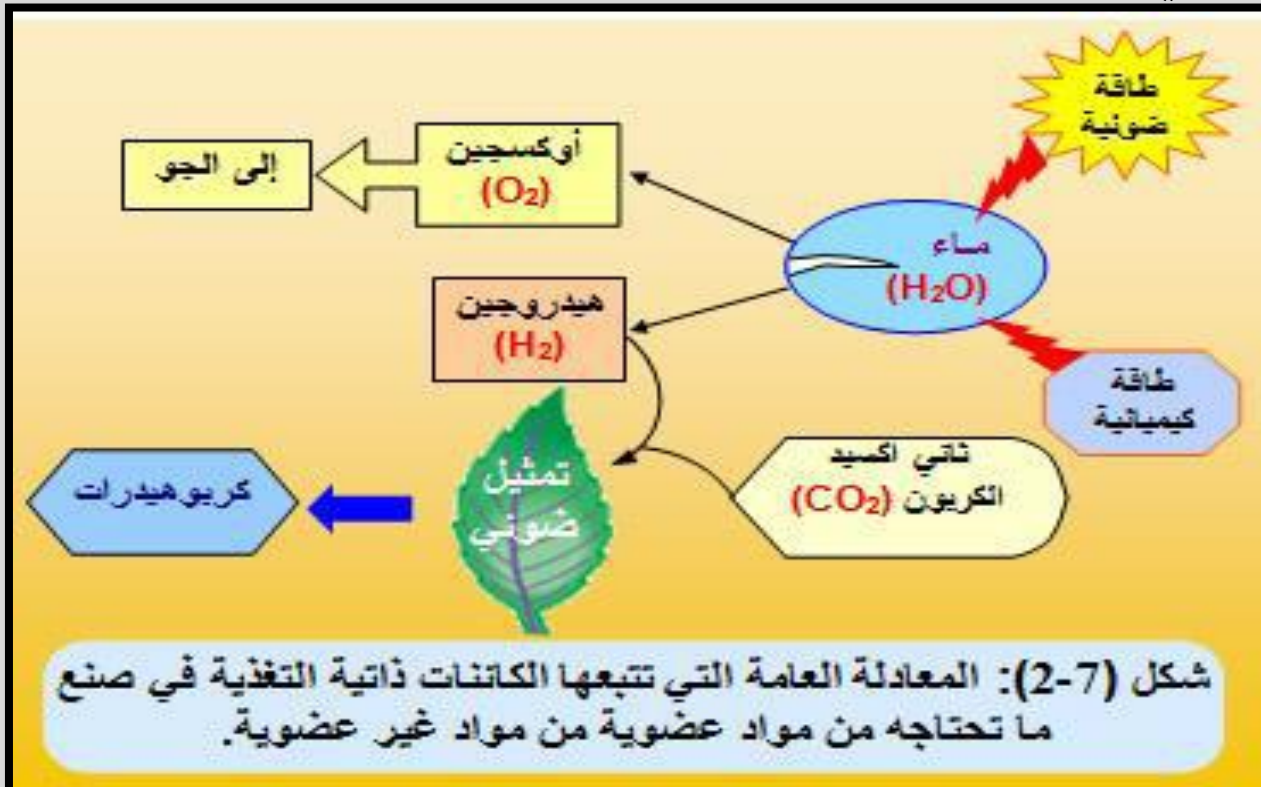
طاقة ضوئية

أوكسجين
$(O_2)$

إلى الجو

ماء
$(H_2O)$

هيدروجين
$(H_2)$

طاقة كيميائية

ثاني أكسيد الكربون $(CO_2)$

تمثيل ضوئي

كربوهيدرات

شكل (7-2): المعادلة العامة التي تتبعها الكائنات ذاتية التغذية في صنع ما تحتاجه من مواد عضوية من مواد غير عضوية.